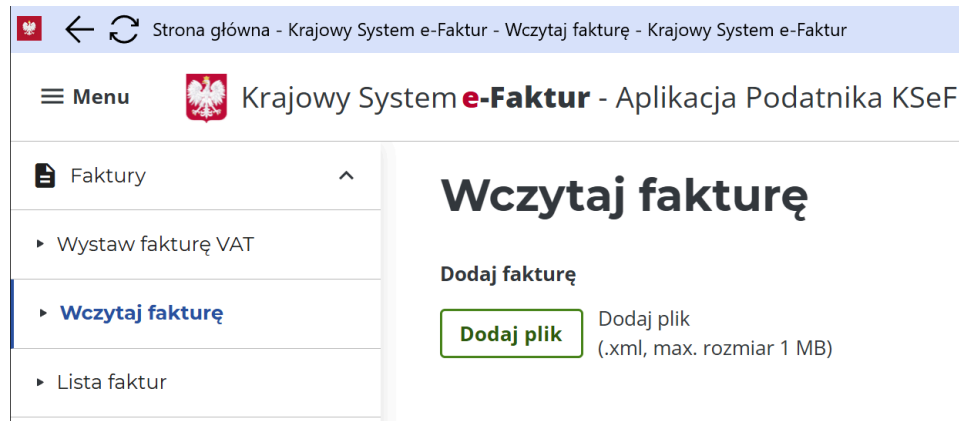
Strona główna - Krajowy System e-Faktur - Wczytaj fakturę - Krajowy System e-Faktur

Menu

Krajowy System e-Faktur - Aplikacja Podatnika KSeF

Faktury

Wystaw fakturę VAT

Wczytaj fakturę

Lista faktur

Wczytaj fakturę

Dodaj fakturę

Dodaj plik

Dodaj plik
(.xml, max. rozmiar 1 MB)